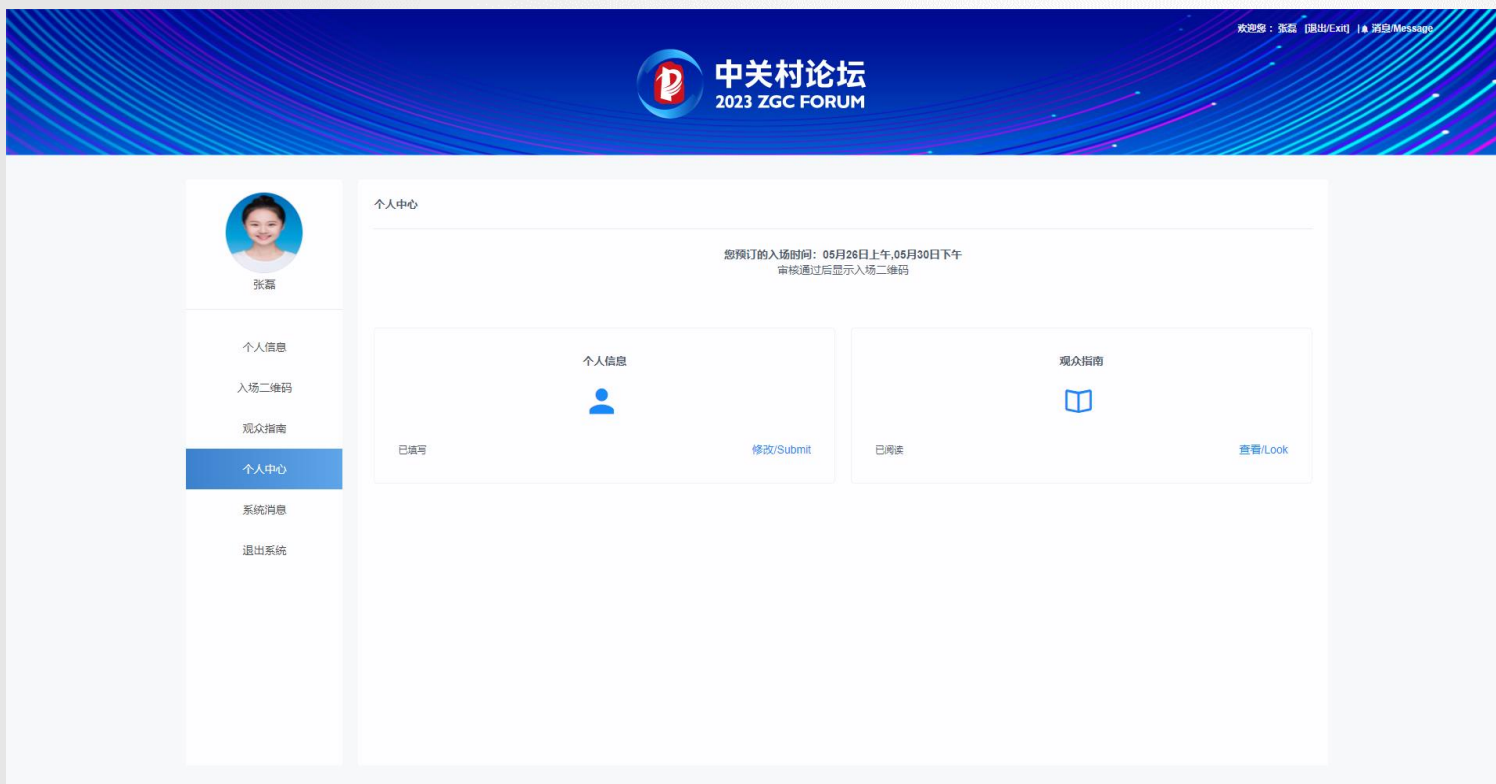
欢迎您：张磊 [退出/Exit] | 消息/Message

中关村论坛
2023 ZGC FORUM

张磊

个人信息
入场二维码
观众指南
个人中心
系统消息
退出系统

个人中心

您预订的入场时间：05月26日上午,05月30日下午
审核通过后显示入场二维码

个人信息

已填写 修改/Submit

观众指南

已阅读 查看/Look